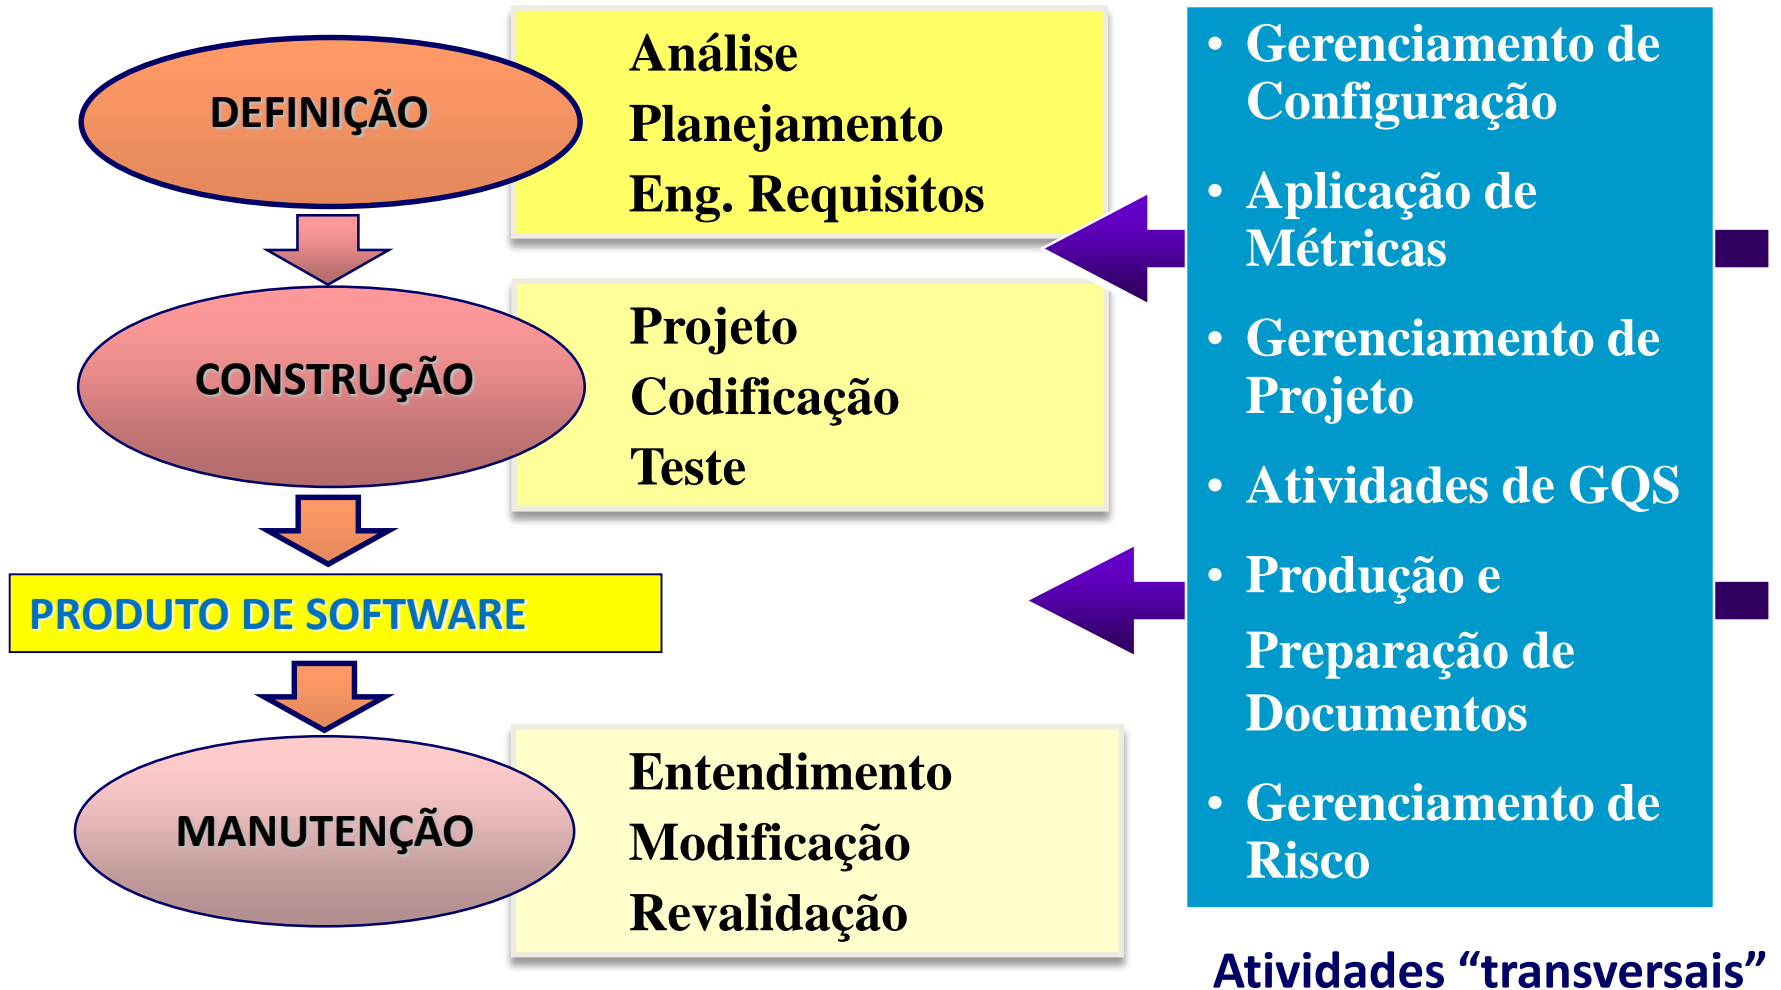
DEFINIÇÃO

Análise
Planejamento
Eng. Requisitos

CONSTRUÇÃO

Projeto
Codificação
Teste

PRODUTO DE SOFTWARE

MANUTENÇÃO

Entendimento
Modificação
Revalidação

• Gerenciamento de Configuração
• Aplicação de Métricas
• Gerenciamento de Projeto
• Atividades de GQS
• Produção e Preparação de Documentos
• Gerenciamento de Risco

Atividades “transversais”